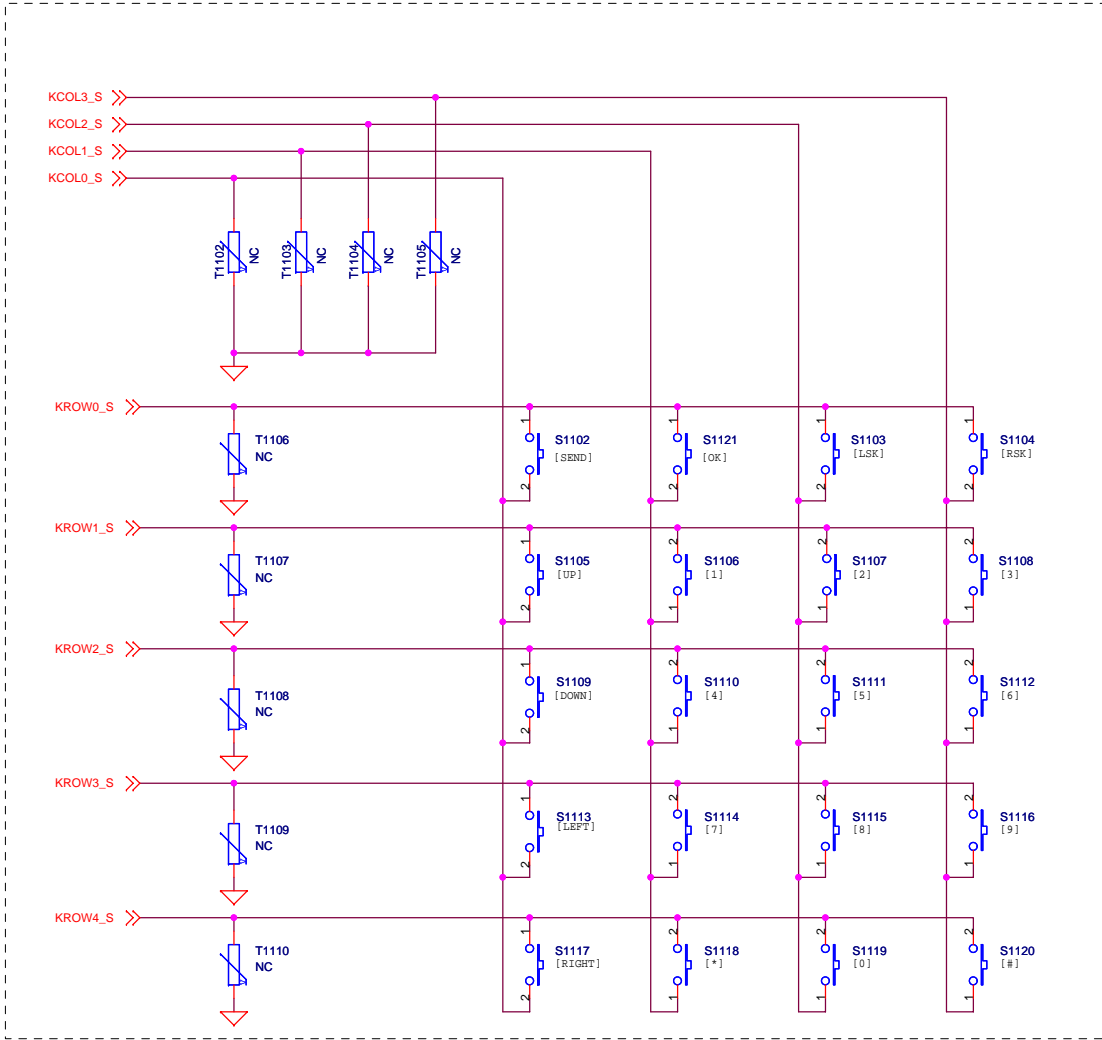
KCOL3_S
KCOL2_S
KCOL1_S
KCOL0_S

T1102 NC
T1103 NC
T1104 NC
T1105 NC

KROW0_S
T1106 NC
1 S1102 [SEND] 2
1 S1121 [OK] 2
1 S1103 [LSK] 2
1 S1104 [RSK] 2

KROW1_S
T1107 NC
1 S1105 [UP] 2
2 S1106 [1] 1
2 S1107 [2] 1
2 S1108 [3] 1

KROW2_S
T1108 NC
1 S1109 [DOWN] 2
2 S1110 [4] 1
2 S1111 [5] 1
2 S1112 [6] 1

KROW3_S
T1109 NC
1 S1113 [LEFT] 2
2 S1114 [7] 1
2 S1115 [8] 1
2 S1116 [9] 1

KROW4_S
T1110 NC
1 S1117 [RIGHT] 2
2 S1118 [*] 1
2 S1119 [0] 1
2 S1120 [#] 1